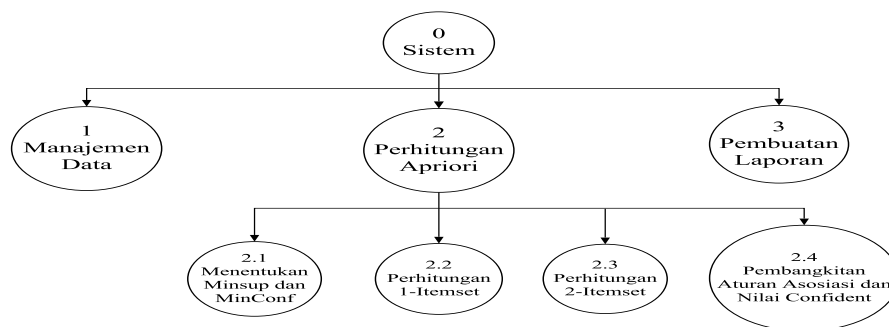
0
Sistem

1
Manajemen
Data

2
Perhitungan
Apriori

3
Pembuatan
Laporan

2.1
Menentukan
Minsup dan
MinConf

2.2
Perhitungan
1-Itemset

2.3
Perhitungan
2-Itemset

2.4
Pembangkitan
Aturan Asosiasi dan
Nilai Confident